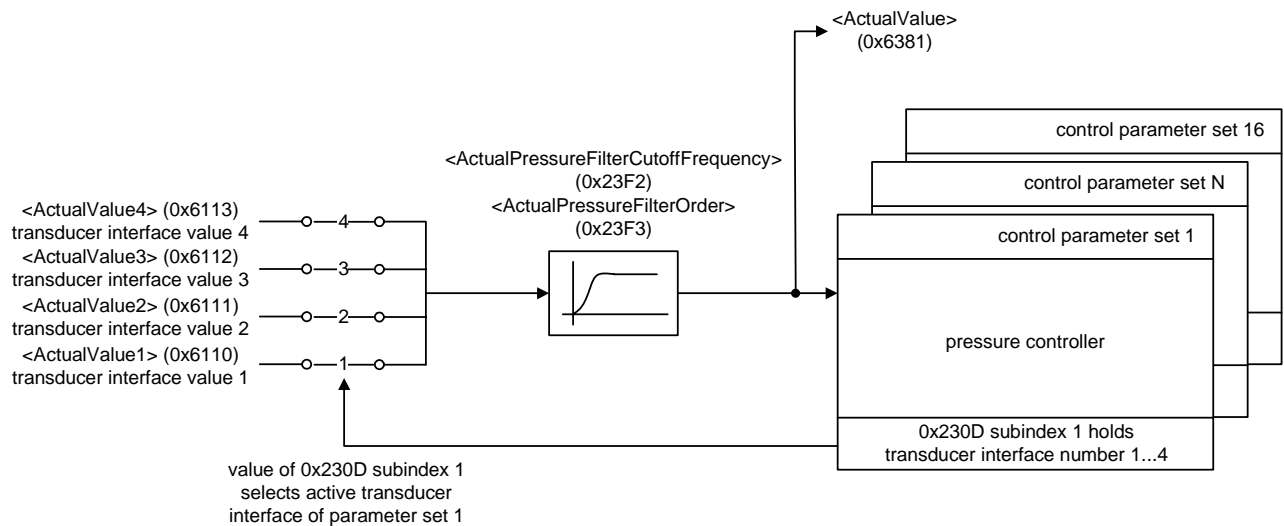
<ActualValue>
(0x6381)

control parameter set 16

control parameter set N

control parameter set 1

<ActualPressureFilterCutoffFrequency>
(0x23F2)
<ActualPressureFilterOrder>
(0x23F3)

<ActualValue4> (0x6113)
transducer interface value 4

<ActualValue3> (0x6112)
transducer interface value 3

<ActualValue2> (0x6111)
transducer interface value 2

<ActualValue1> (0x6110)
transducer interface value 1

4

3

2

1

pressure controller

0x230D subindex 1 holds
transducer interface number 1...4

value of 0x230D subindex 1
selects active transducer
interface of parameter set 1